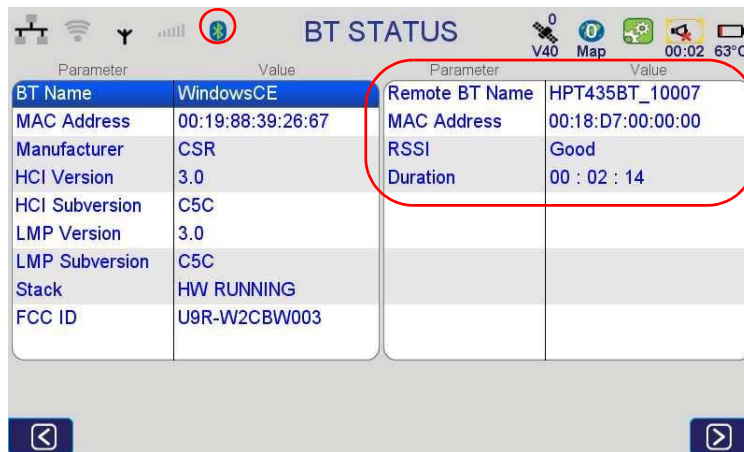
BT STATUS

0
V40 Map 00:02 63°C

| Parameter | Value |
|---|---|
| BT Name | WindowsCE |
| MAC Address | 00:19:88:39:26:67 |
| Manufacturer | CSR |
| HCI Version | 3.0 |
| HCI Subversion | C5C |
| LMP Version | 3.0 |
| LMP Subversion | C5C |
| Stack | HW RUNNING |
| FCC ID | U9R-W2CBW003 |

| Parameter | Value |
|---|---|
| Remote BT Name | HPT435BT_10007 |
| MAC Address | 00:18:D7:00:00:00 |
| RSSI | Good |
| Duration | 00 : 02 : 14 |